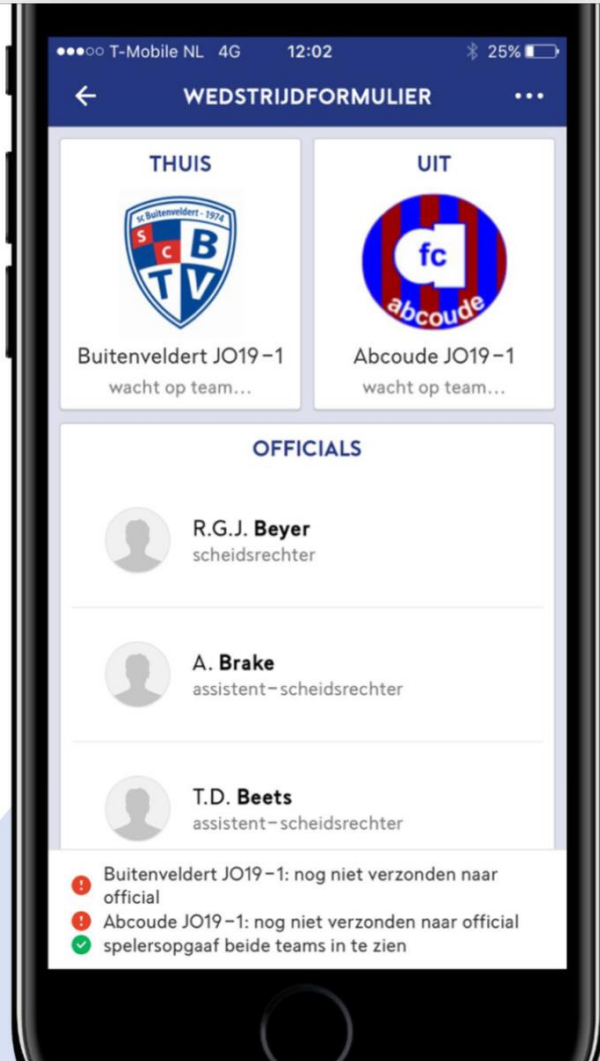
●●●○○ T-Mobile NL 4G 12:02 25%

WEDSTRIJDFORMULIER

THUIS

sc Buitenveldert 1974
S C B T V

Buitenveldert JO19-1
wacht op team...

UIT

fc abcoude

Abcoude JO19-1
wacht op team...

OFFICIALS

R.G.J. **Beyer**
scheidsrechter

A. **Brake**
assistent-scheidsrechter

T.D. **Beets**
assistent-scheidsrechter

Buitenveldert JO19-1: nog niet verzonden naar official
Abcoude JO19-1: nog niet verzonden naar official
spelersopgaaf beide teams in te zien